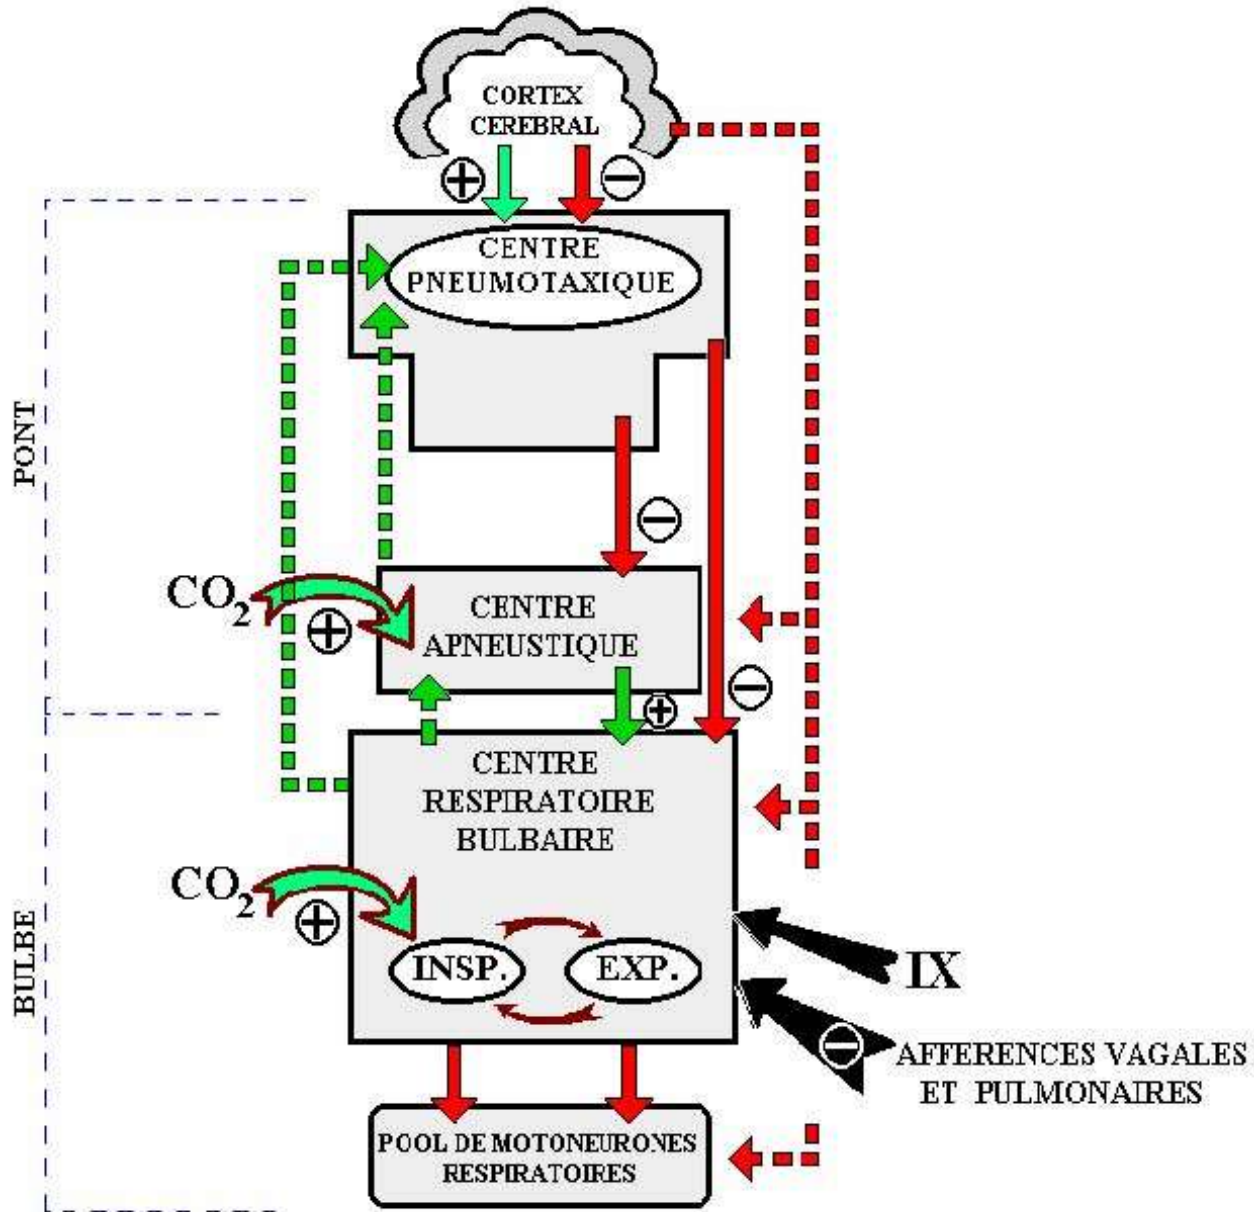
CORTEX CEREBRAL

⊕ ⊖

CENTRE PNEUMOTAXIQUE

PONT

⊖

$CO_2$ ⊕

CENTRE APNEUSTIQUE

⊕ ⊖

CENTRE RESPIRATOIRE BULBAIRE

$CO_2$ ⊕

INSP. EXP.

BULBE

IX

⊖ AFFERENCES VAGALES ET PULMONAIRES

POOL DE MOTONEURONES RESPIRATOIRES